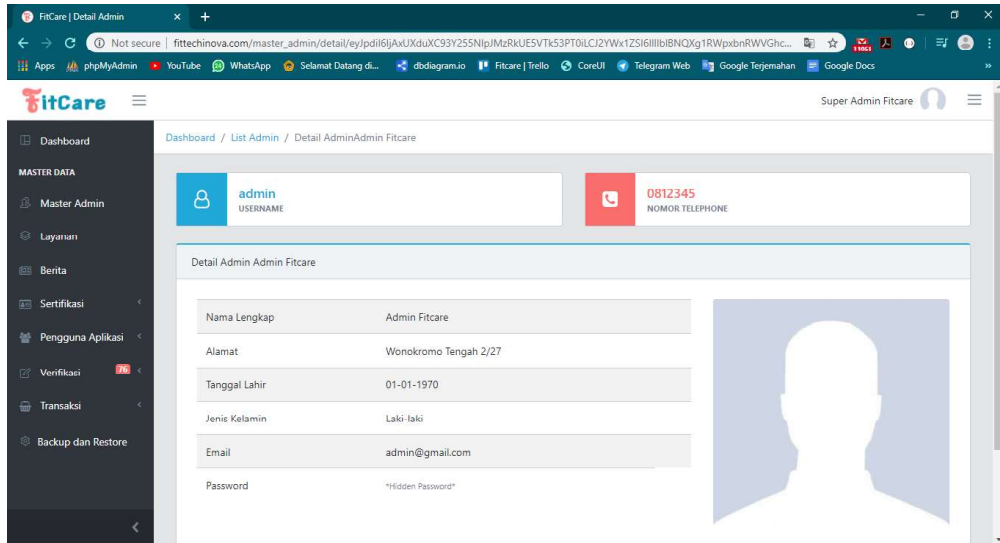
FitCare | Detail Admin

Not secure | fittechinova.com/master_admin/detail/eyJpdiI6IjAxUXduXC93Y255NlpJMzRkUE5VTk53PT0iLCJ2YWx1ZSI6IlIbIBNQXg1RWpxbnRWVGhc...

Apps phpMyAdmin YouTube WhatsApp Selamat Datang di... dbdiagram.io Fitcare | Trello CoreUI Telegram Web Google Terjemahan Google Docs

FitCare

Super Admin Fitcare

Dashboard

MASTER DATA

Master Admin

Layanan

Berita

Sertifikasi

Pengguna Aplikasi

Verifikasi 76

Transaksi

Backup dan Restore

Dashboard / List Admin / Detail AdminAdmin Fitcare

admin
USERNAME

0812345
NOMOR TELEPHONE

Detail Admin Admin Fitcare

| Nama Lengkap | Admin Fitcare |
|---|---|
| Alamat | Wonokromo Tengah 2/27 |
| Tanggal Lahir | 01-01-1970 |
| Jenis Kelamin | Laki-laki |
| Email | admin@gmail.com |
| Password | *Hidden Password* |